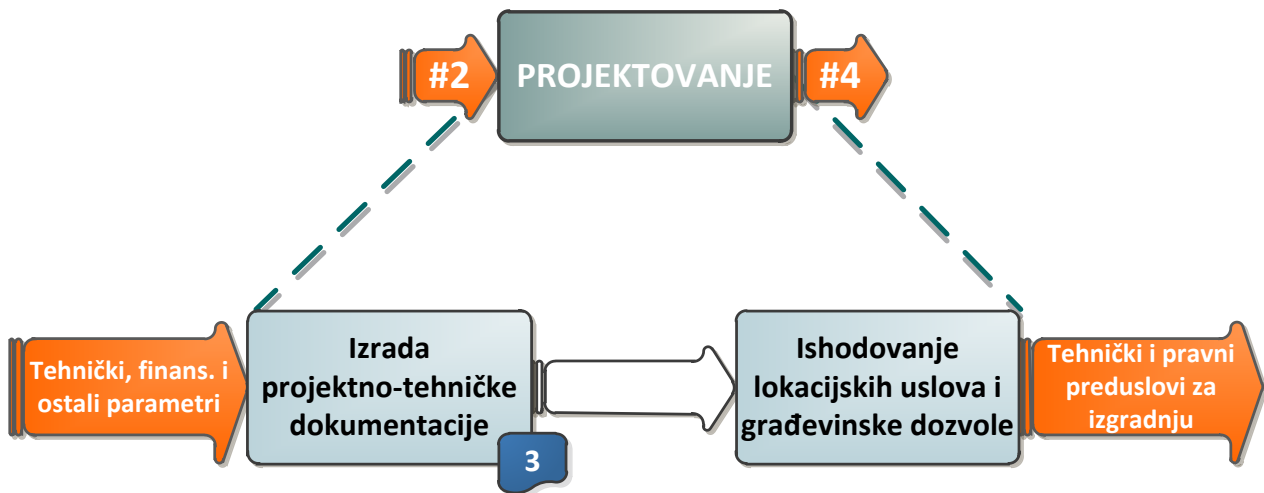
#2

PROJEKTOVANJE

#4

Tehnički, finans. i ostali parametri

Izrada projektno-tehničke dokumentacije

3

Ishodovanje lokacijskih uslova i građevinske dozvole

Tehnički i pravni preduslovi za izgradnju